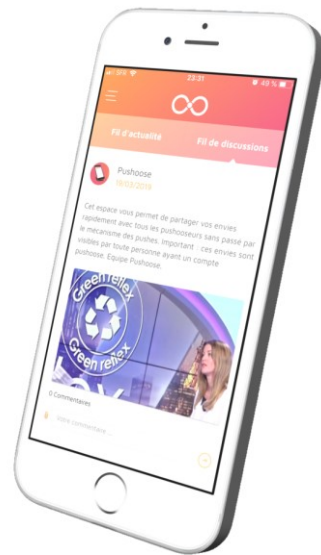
SFR 23:31 40 %

Fil d'actualité

Fil de discussions

Pushoose
19/03/2018

Cet espace vous permet de partager vos envies rapidement avec tous les pushoosseurs sans passe par le mecanisme des pushes. Important : ces envies sont visibles par toute personne ayant un compte pushoose. Equipe Pushoose.

Green reflex
Green reflex

0 Commentaires

Votre commentaire